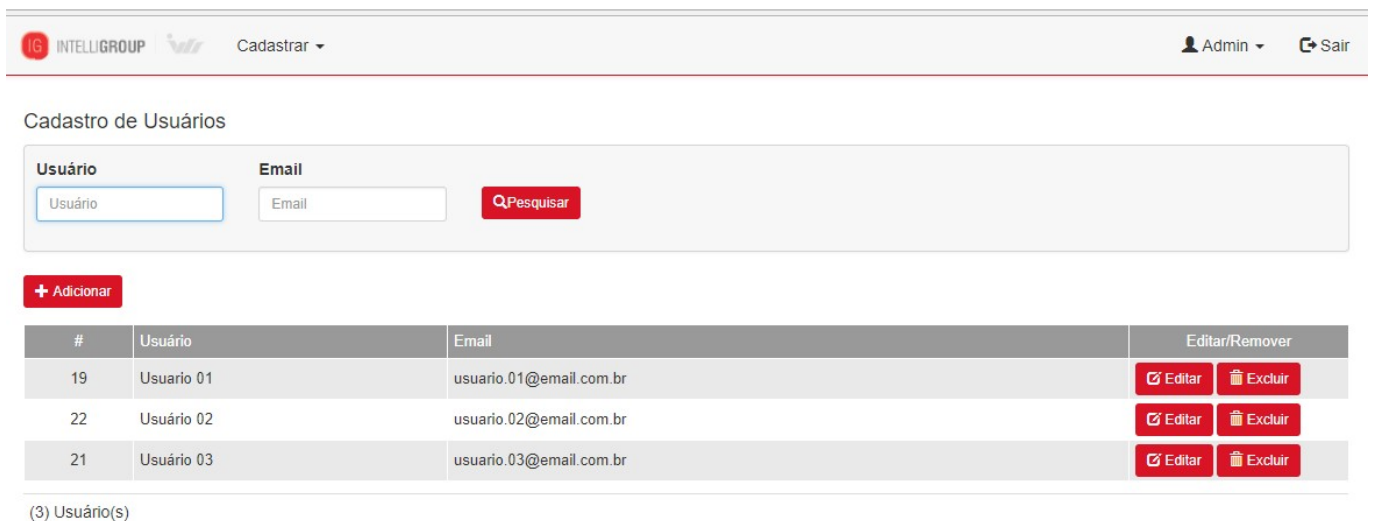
IG INTELLIGROUP Cadastrar ▾ Admin ▾ Sair

Cadastro de Usuários

Usuário
Usuário

Email
Email

Pesquisar

+ Adicionar

| # | Usuário | Email | Editar/Remover |
|---|---|---|---|
| 19 | Usuario 01 | usuario.01@email.com.br | Editar Excluir |
| 22 | Usuário 02 | usuario.02@email.com.br | Editar Excluir |
| 21 | Usuário 03 | usuario.03@email.com.br | Editar Excluir |

(3) Usuário(s)